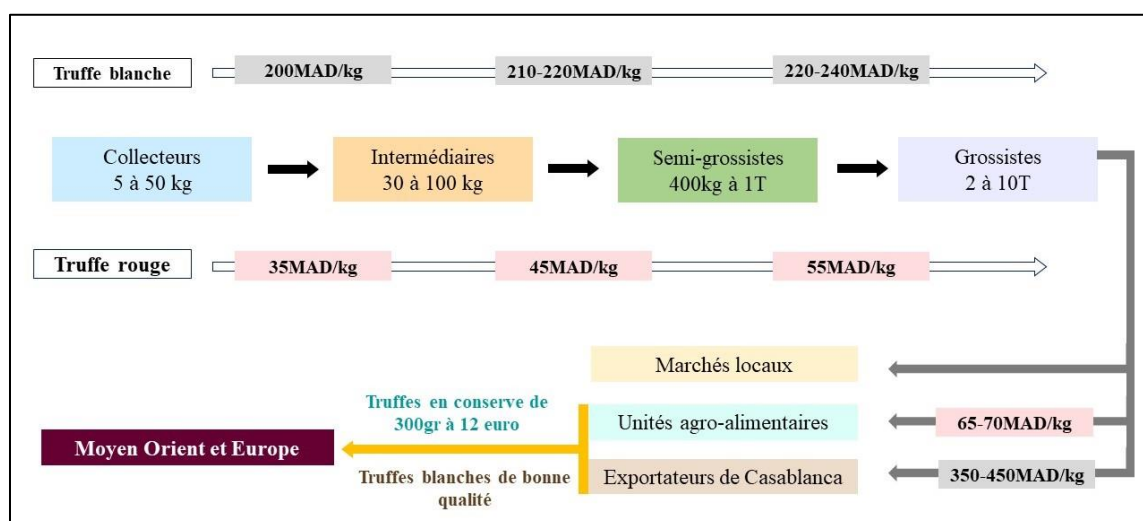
Truffe blanche

200MAD/kg

210-220MAD/kg

220-240MAD/kg

Collecteurs
5 à 50 kg

Intermédiaires
30 à 100 kg

Semi-grossistes
400kg à 1T

Grossistes
2 à 10T

Truffe rouge

35MAD/kg

45MAD/kg

55MAD/kg

Marchés locaux

Truffes en conserve de 300gr à 12 euro

Unités agro-alimentaires

65-70MAD/kg

Moyen Orient et Europe

Truffes blanches de bonne qualité

Exportateurs de Casablanca

350-450MAD/kg